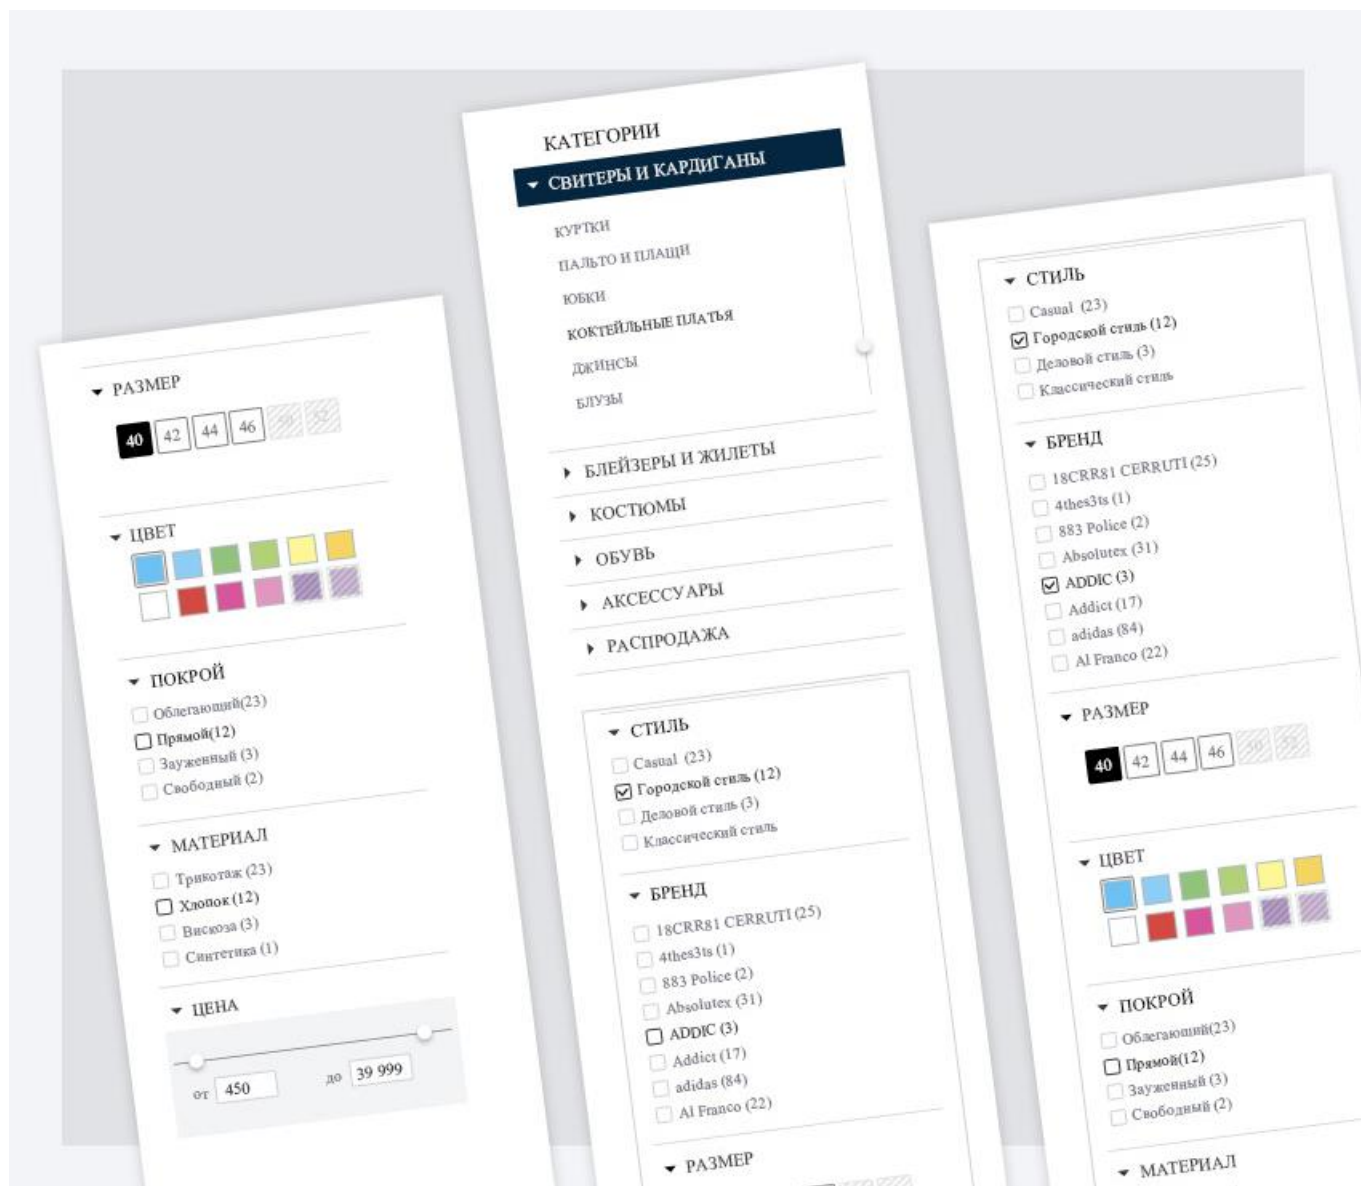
РАЗМЕР

40 42 44 46

ЦВЕТ

ПОКРОЙ

Облегающий(23)
Прямой(12)
Зауженный (3)
Свободный (2)

МАТЕРИАЛ

Трикотаж (23)
Хлопок (12)
Вискоза (3)
Синтетика (1)

ЦЕНА

от 450 до 39 999

КАТЕГОРИИ

СВИТЕРЫ И КАРДИГАНЫ

КУРТКИ
ПАЛЬТО И ПЛАЩИ
ЮБКИ
КОКТЕЙЛЬНЫЕ ПЛАТЬЯ
ДЖИНСЫ
БЛУЗЫ

БЛЕЙЗЕРЫ И ЖИЛЕТЫ
КОСТЮМЫ
ОБУВЬ
АКСЕССУАРЫ
РАСПРОДАЖА

СТИЛЬ

Casual (23)
Городской стиль (12)
Деловой стиль (3)
Классический стиль

БРЕНД

18CRR81 CERRUTI (25)
4thes3ts (1)
883 Police (2)
Absolutex (31)
ADDIC (3)
Addict (17)
adidas (84)
Al Franco (22)

РАЗМЕР

СТИЛЬ

Casual (23)
Городской стиль (12)
Деловой стиль (3)
Классический стиль

БРЕНД

18CRR81 CERRUTI (25)
4thes3ts (1)
883 Police (2)
Absolutex (31)
ADDIC (3)
Addict (17)
adidas (84)
Al Franco (22)

РАЗМЕР

40 42 44 46

ЦВЕТ

ПОКРОЙ

Облегающий(23)
Прямой(12)
Зауженный (3)
Свободный (2)

МАТЕРИАЛ